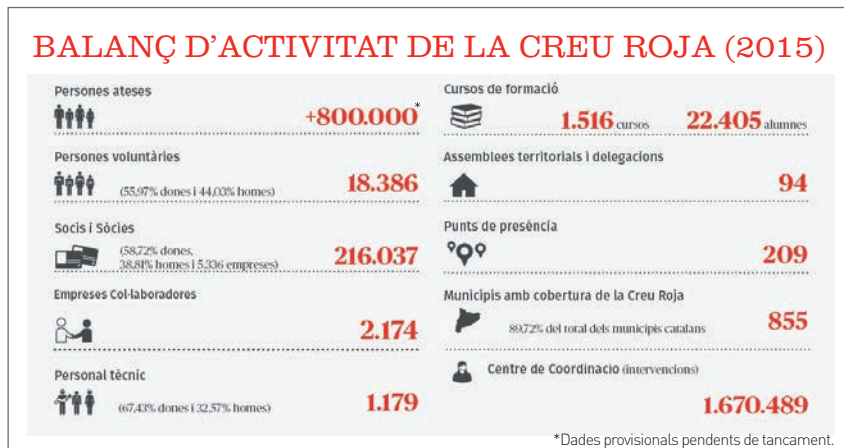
BALANÇ D'ACTIVITAT DE LA CREU ROJA (2015)

Persones ateses
+800.000*

Persones voluntàries
(55,97% dones i 44,03% homes) 18.386

Socis i Sòcies
(58,72% dones, 38,81% homes i 5.336 empreses) 216.037

Empreses Col·laboradores
2.174

Personal tècnic
(67,43% dones i 32,57% homes) 1.179

Cursos de formació
1.516 cursos 22.405 alumnes

Assemblees territorials i delegacions
94

Punts de presència
209

Municipis amb cobertura de la Creu Roja
89,72% del total dels municipis catalans 855

Centre de Coordinacio (intervencions)
1.670.489

*Dades provisionals pendents de tancament.